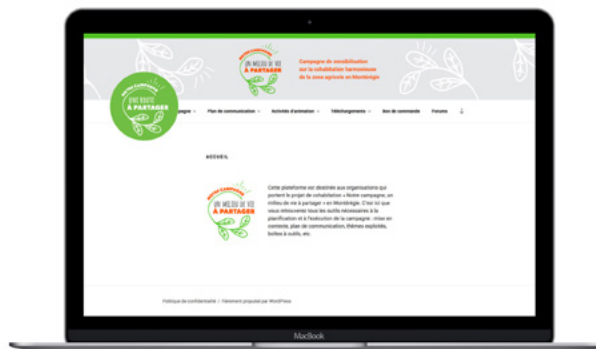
NOTRE CAMPAGNE
UN MILIEU DE VIE
À PARTAGER

Campagne de sensibilisation sur la cohabitation harmonieuse de la zone agricole en Montérégie

NOTRE CAMPAGNE
UNE ROUTE
À PARTAGER

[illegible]agne ⌄ Plan de communication ⌄ Activités d'animation ⌄ Téléchargements ⌄ Bon de commande Forums

ACCUEIL

NOTRE CAMPAGNE
UN MILIEU DE VIE
À PARTAGER

Cette plateforme est destinée aux organisations qui portent le projet de cohabitation « Notre campagne, un milieu de vie à partager » en Montérégie. C'est ici que vous retrouverez tous les outils nécessaires à la planification et à l'exécution de la campagne : mise en contexte, plan de communication, thèmes exploités, boîtes à outils, etc.

Politique de confidentialité / Fièrement propulsé par WordPress

MacBook